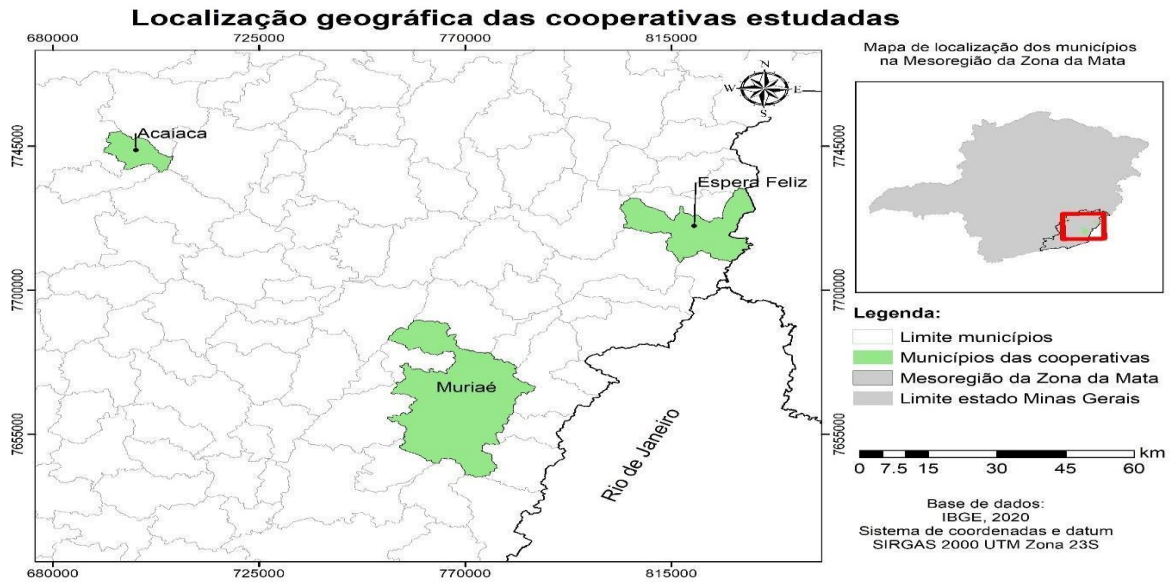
Localização geográfica das cooperativas estudadas

680000 725000 770000 815000

7745000

7700000

7655000

N
W E
S

Acaiaca

Espera Feliz

Muriaé

Rio de Janeiro

680000 725000 770000 815000

7745000

7700000

7655000

Mapa de localização dos municípios na Mesorregião da Zona da Mata

7745000

7700000

7655000

Legenda:
Limite municípios
Municípios das cooperativas
Mesoregião da Zona da Mata
Limite estado Minas Gerais

km
0 7.5 15 30 45 60

Base de dados:
IBGE, 2020
Sistema de coordenadas e datum
SIRGAS 2000 UTM Zona 23S